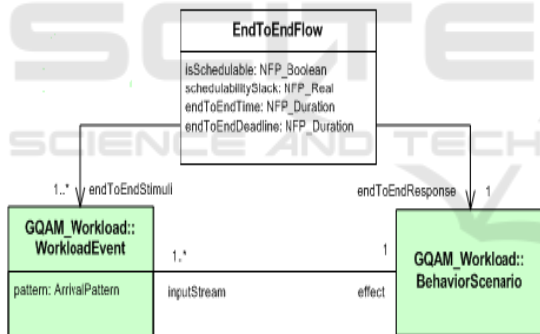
EndToEndFlow

isSchedulable: NFP_Boolean
schedulabilitySlack: NFP_Real
endToEndTime: NFP_Duration
endToEndDeadline: NFP_Duration

SCIENCE AND TECH

1..* endToEndStimuli

endToEndResponse 1

GQAM_Workload::
WorkloadEvent

pattern: ArrivalPattern

1..*

inputStream

1

effect

GQAM_Workload::
BehaviorScenario